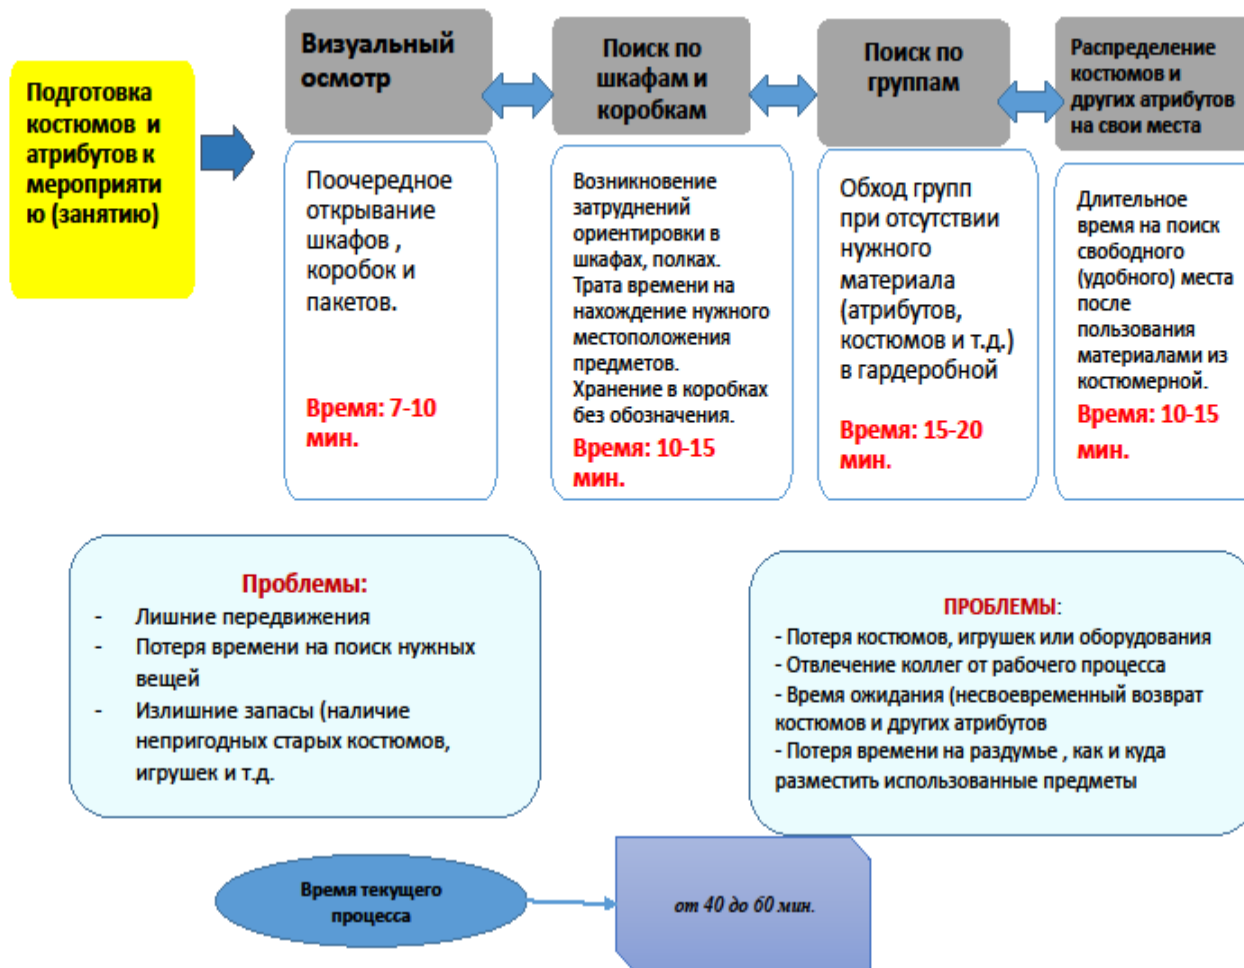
Подготовка костюмов и атрибутов к мероприятию (занятию)

Визуальный осмотр

Поочередное открывание шкафов , коробок и пакетов.

Время: 7-10 мин.

Поиск по шкафам и коробкам

Возникновение затруднений ориентировки в шкафах, полках. Трата времени на нахождение нужного местоположения предметов. Хранение в коробках без обозначения.

Время: 10-15 мин.

Поиск по группам

Обход групп при отсутствии нужного материала (атрибутов, костюмов и т.д.) в гардеробной

Время: 15-20 мин.

Распределение костюмов и других атрибутов на свои места

Длительное время на поиск свободного (удобного) места после пользования материалами из костюмерной.

Время: 10-15 мин.

Проблемы:
- Лишние передвижения
- Потеря времени на поиск нужных вещей
- Излишние запасы (наличие непригодных старых костюмов, игрушек и т.д.

ПРОБЛЕМЫ:
- Потеря костюмов, игрушек или оборудования
- Отвлечение коллег от рабочего процесса
- Время ожидания (несвоевременный возврат костюмов и других атрибутов
- Потеря времени на раздумье , как и куда разместить использованные предметы

Время текущего процесса

от 40 до 60 мин.